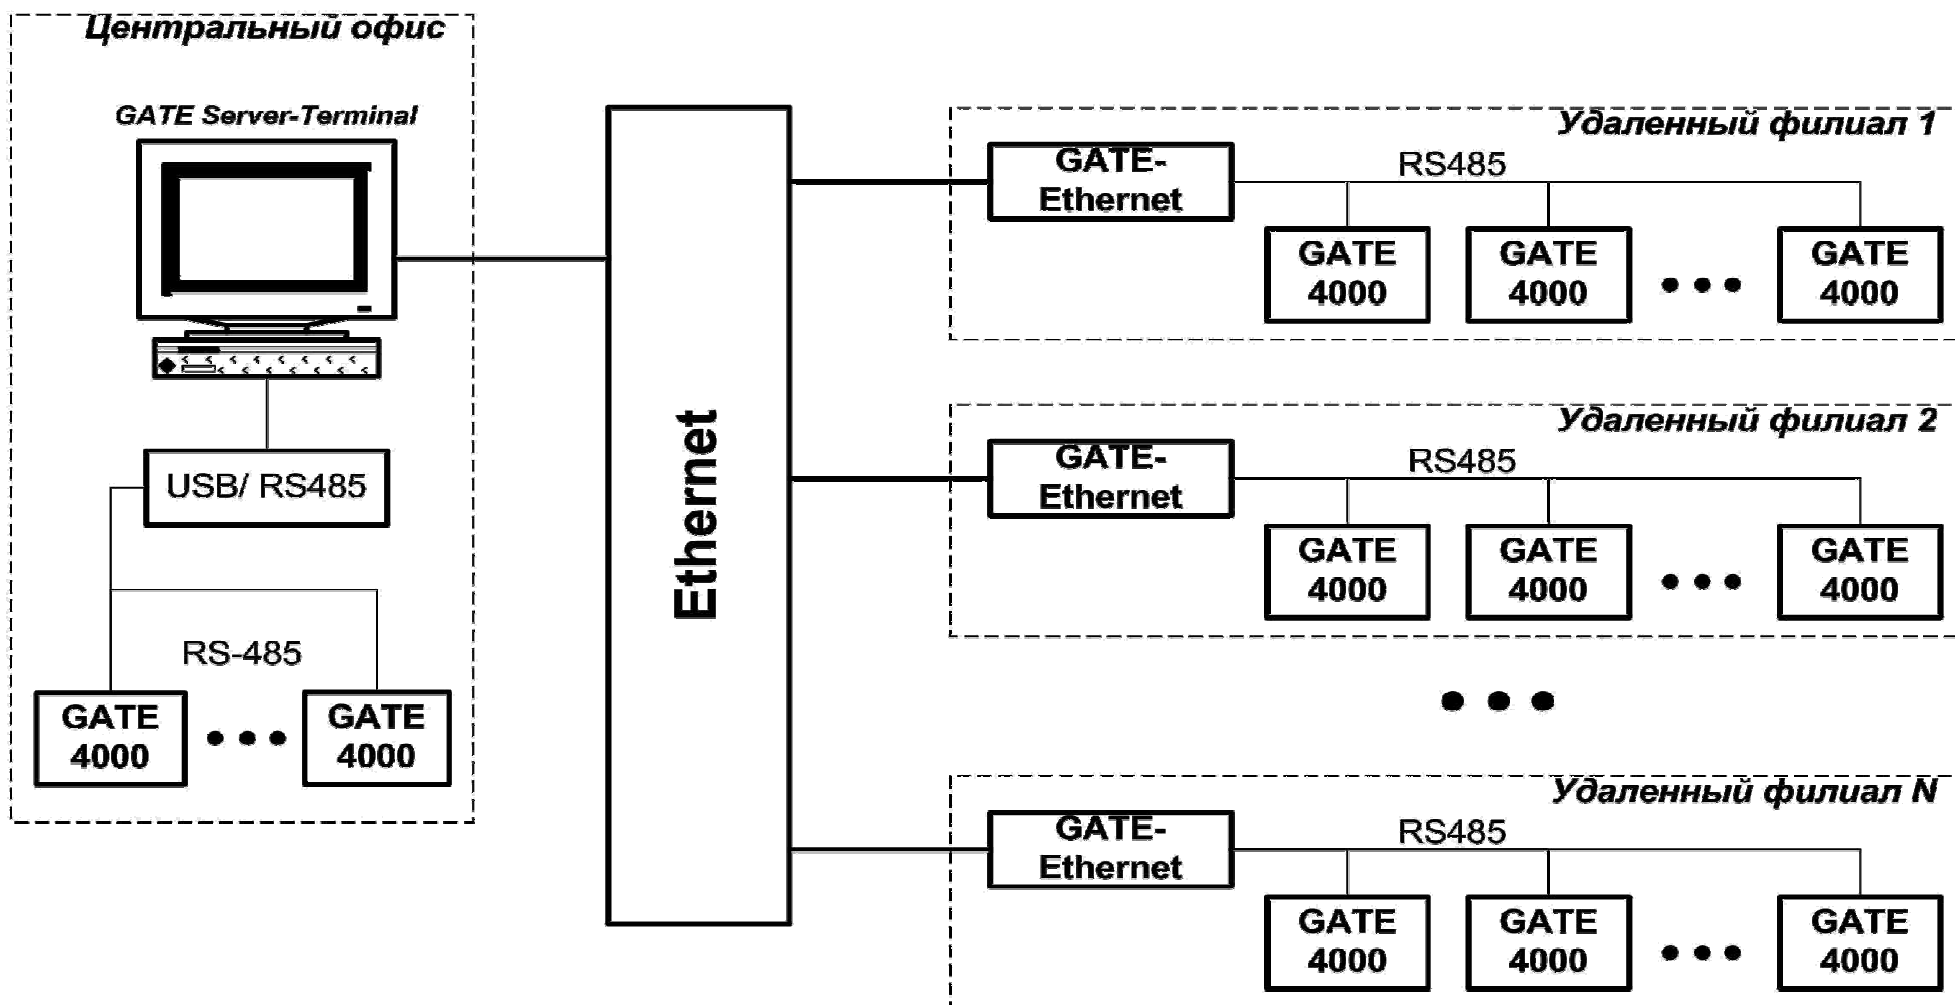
Центральный офис

GATE Server-Terminal

USB/ RS485

RS-485

GATE 4000

GATE 4000

Ethernet

Удаленный филиал 1

GATE-Ethernet

RS485

GATE 4000

GATE 4000

GATE 4000

Удаленный филиал 2

GATE-Ethernet

RS485

GATE 4000

GATE 4000

GATE 4000

Удаленный филиал N

GATE-Ethernet

RS485

GATE 4000

GATE 4000

GATE 4000